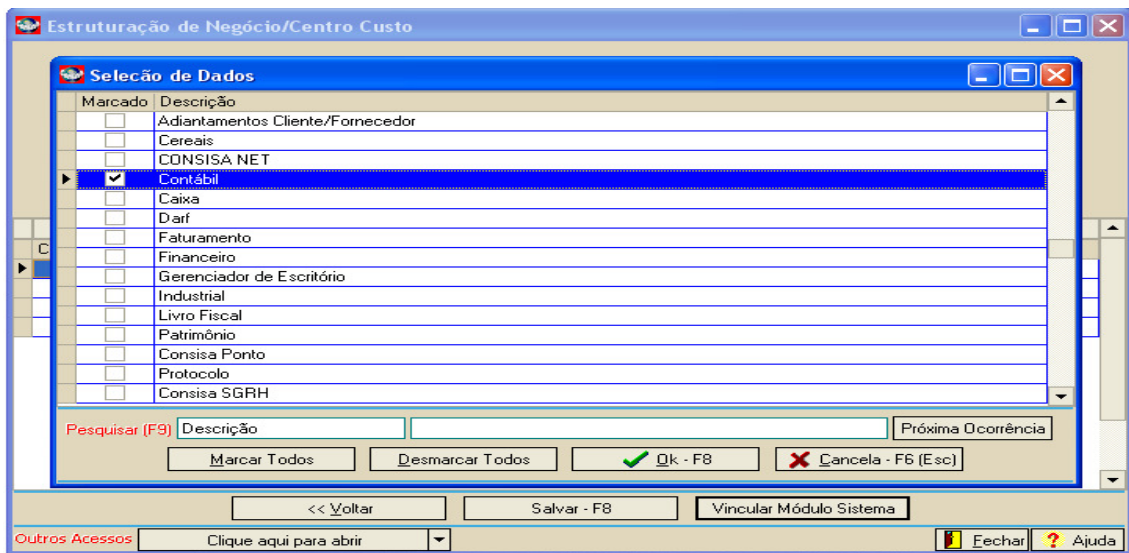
Estruturação de Negócio/Centro Custo

Seleção de Dados

| Marcado | Descrição |
|---|---|
| ☐ | Adiantamentos Cliente/Fornecedor |
| ☐ | Cereais |
| ☐ | CONSISA NET |
| ☑ | Contábil |
| ☐ | Caixa |
| ☐ | Darf |
| ☐ | Faturamento |
| ☐ | Financeiro |
| ☐ | Gerenciador de Escritório |
| ☐ | Industrial |
| ☐ | Livro Fiscal |
| ☐ | Patrimônio |
| ☐ | Consisa Ponto |
| ☐ | Protocolo |
| ☐ | Consisa SGRH |

Pesquisar (F9) Descrição Próxima Ocorrência

Marcar Todos Desmarcar Todos Ok - F8 Cancela - F6 (Esc)

C

<< Voltar Salvar - F8 Vincular Módulo Sistema

Outros Acessos Clique aqui para abrir Fechar Ajuda